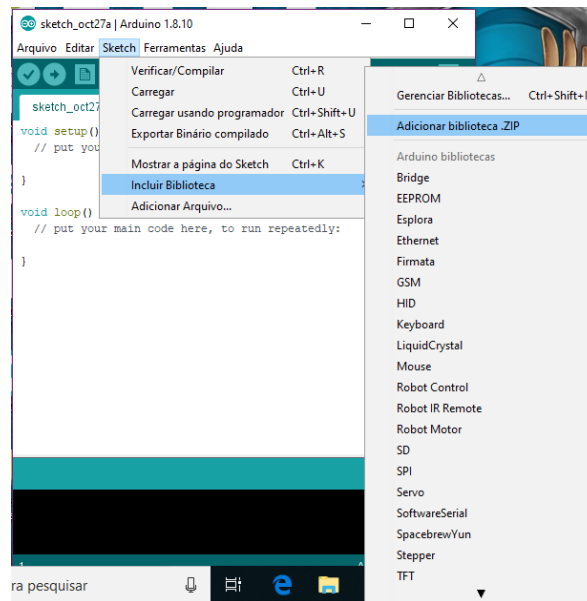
sketch_oct27a | Arduino 1.8.10

Arquivo Editar Sketch Ferramentas Ajuda

sketch_oct27

void setup()
  // put you

}

void loop()
  // put your main code here, to run repeatedly:

}

Verificar/Compilar Ctrl+R
Carregar Ctrl+U
Carregar usando programador Ctrl+Shift+U
Exportar Binário compilado Ctrl+Alt+S
Mostrar a página do Sketch Ctrl+K
Incluir Biblioteca
Adicionar Arquivo...

Gerenciar Bibliotecas... Ctrl+Shift+I
Adicionar biblioteca .ZIP
Arduino bibliotecas
Bridge
EEPROM
Esplora
Ethernet
Firmata
GSM
HID
Keyboard
LiquidCrystal
Mouse
Robot Control
Robot IR Remote
Robot Motor
SD
SPI
Servo
SoftwareSerial
SpacebrewYun
Stepper
TFT

ra pesquisar